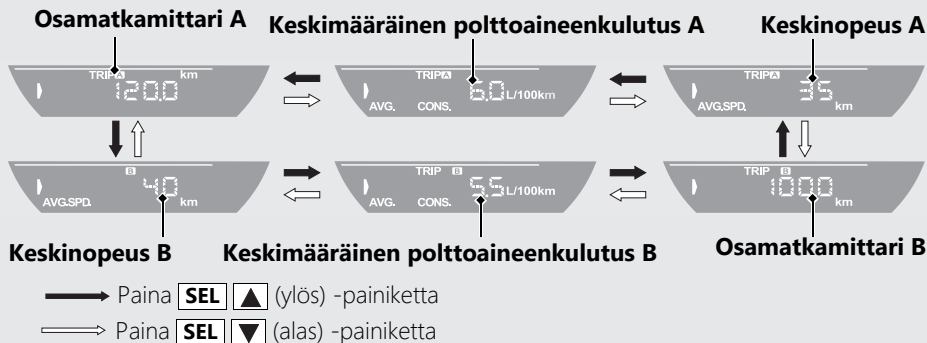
Osamatkamittari A

Keskimääräinen polttoaineenkulutus A

Keskinopeus A

TRIP A km 120.0

TRIP A AVG. CONS. 6.0 L/100km

TRIP A AVG.SPD. 35 km

B AVG.SPD. 40 km

TRIP B AVG. CONS. 5.5 L/100km

TRIP B 100.0 km

Keskinopeus B

Keskimääräinen polttoaineenkulutus B

Osamatkamittari B

Paina SEL ▲ (ylös) -painiketta

Paina SEL ▼ (alas) -painiketta